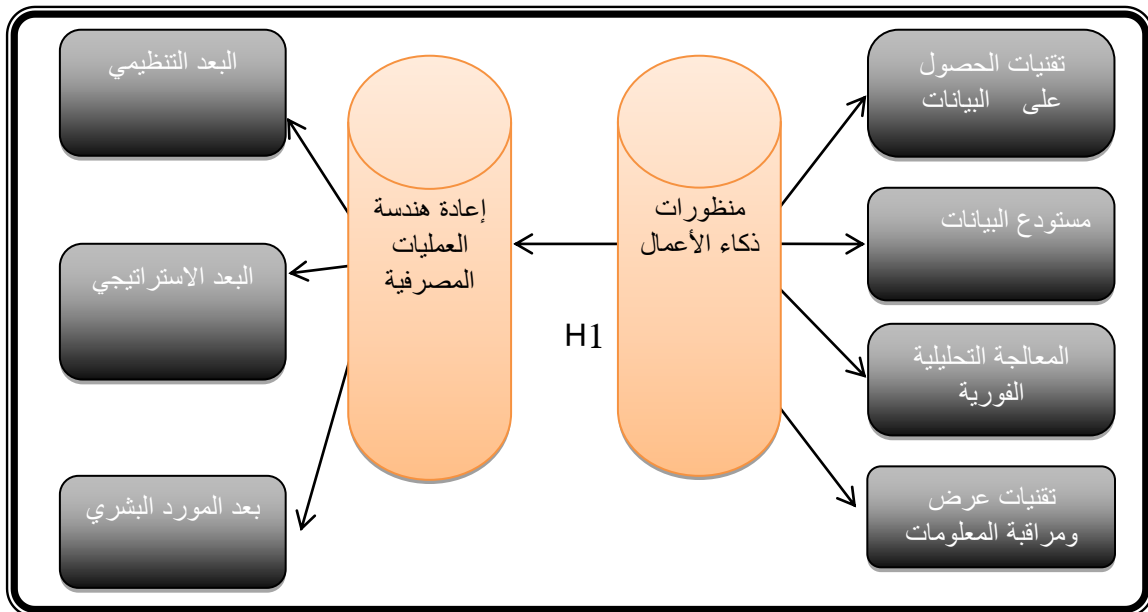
تقنيات الحصول على البيانات

مستودع البيانات

المعالجة التحليلية الفورية

تقنيات عرض ومراقبة المعلومات

منظورات ذكاء الأعمال

H1

إعادة هندسة العمليات المصرفية

البعد التنظيمي

البعد الاستراتيجي

بعد المورد البشري